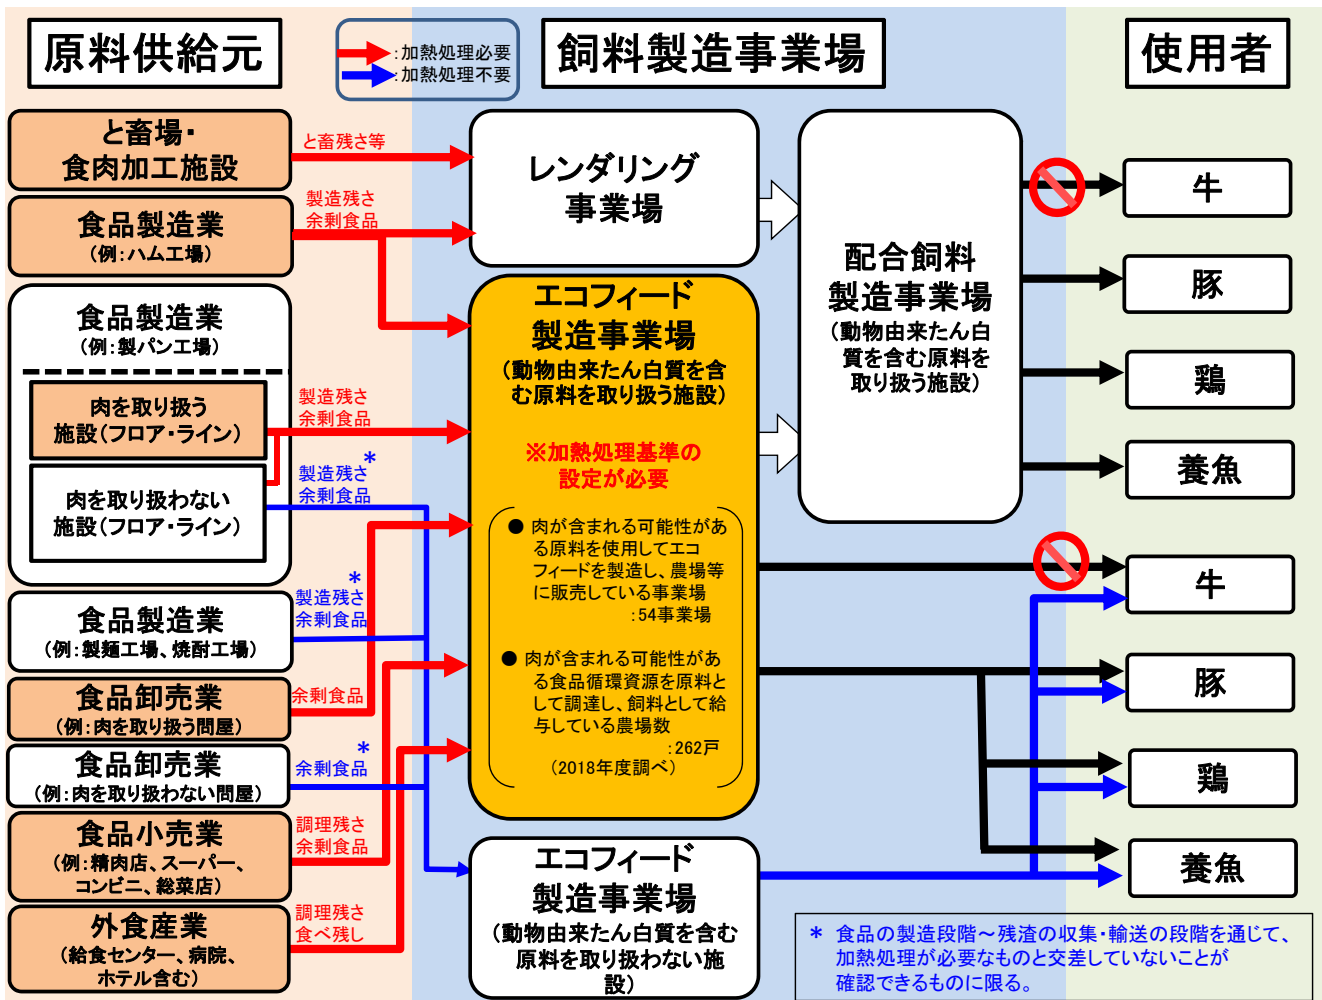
原料供給元

:加熱処理必要
:加熱処理不要

飼料製造事業場

使用者

と畜場・食肉加工施設

と畜残さ等

食品製造業
(例:ハム工場)

製造残さ
余剰食品

食品製造業
(例:製パン工場)

肉を取り扱う施設(フロア・ライン)

製造残さ
余剰食品

肉を取り扱わない施設(フロア・ライン)

製造残さ*
余剰食品

食品製造業
(例:製麺工場、焼酎工場)

*
製造残さ
余剰食品

食品卸売業
(例:肉を取り扱う問屋)

余剰食品

食品卸売業
(例:肉を取り扱わない問屋)

*
余剰食品

食品小売業
(例:精肉店、スーパー、コンビニ、総菜店)

調理残さ
余剰食品

外食産業
(給食センター、病院、ホテル含む)

調理残さ
食べ残し

レンダリング事業場

エコフィード製造事業場
(動物由来たん白質を含む原料を取り扱う施設)

※加熱処理基準の設定が必要

● 肉が含まれる可能性がある原料を使用してエコフィードを製造し、農場等に販売している事業場
:54事業場

● 肉が含まれる可能性がある食品循環資源を原料として調達し、飼料として給与している農場数
:262戸
(2018年度調べ)

エコフィード製造事業場
(動物由来たん白質を含む原料を取り扱わない施設)

配合飼料製造事業場
(動物由来たん白質を含む原料を取り扱う施設)

牛
豚
鶏
養魚

牛
豚
鶏
養魚

* 食品の製造段階~残渣の収集・輸送の段階を通じて、加熱処理が必要なものと交差していないことが確認できるものに限る。